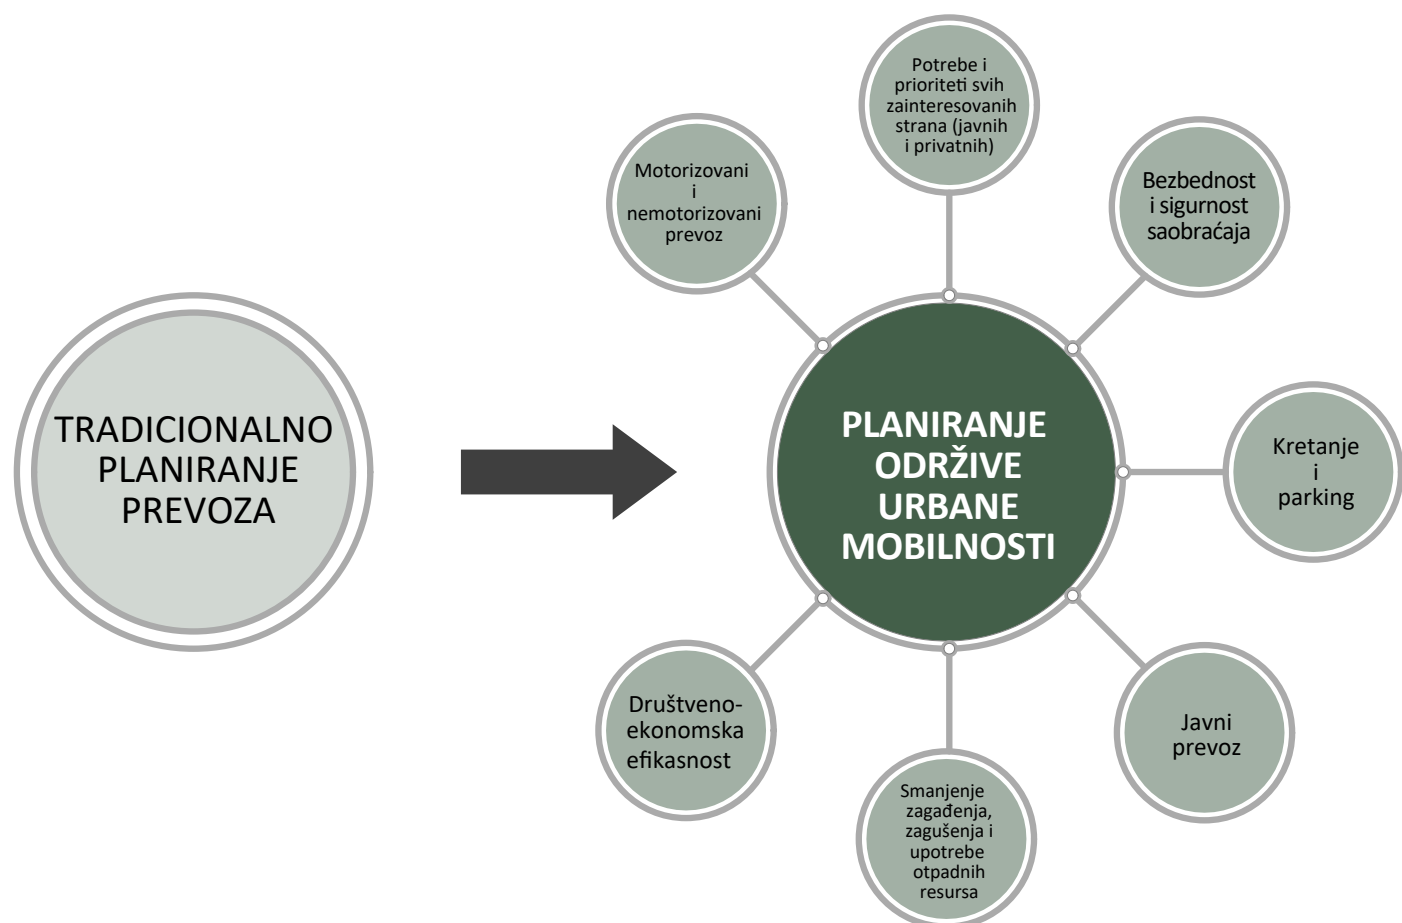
TRADICIONALNO PLANIRANJE PREVOZA

PLANIRANJE ODRŽIVE URBANE MOBILNOSTI

Potrebe i prioriteti svih zainteresovanih strana (javnih i privatnih)

Bezbednost i sigurnost saobraćaja

Kretanje i parking

Javni prevoz

Smanjenje zagađenja, zagušenja i upotrebe otpadnih resursa

Društveno-ekonomska efikasnost

Motorizovani i nemotorizovani prevoz